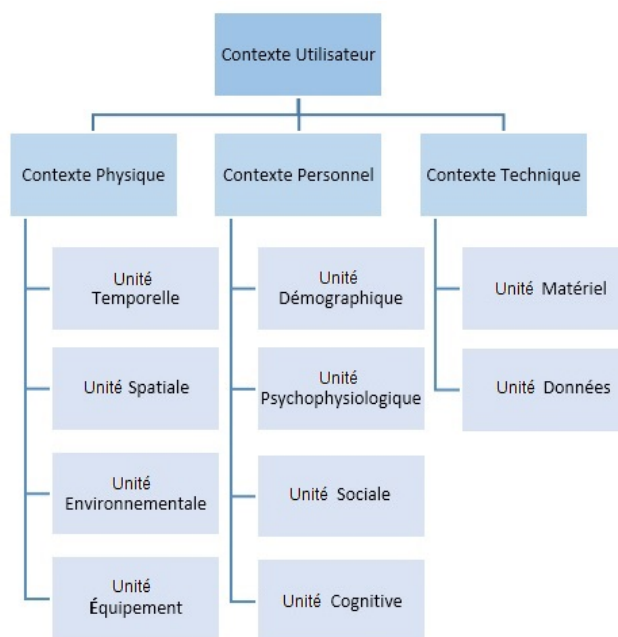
Contexte Utilisateur

Contexte Physique

Unité Temporelle

Unité Spatiale

Unité Environnementale

Unité Équipement

Contexte Personnel

Unité Démographique

Unité Psychophysiologique

Unité Sociale

Unité Cognitive

Contexte Technique

Unité Matériel

Unité Données